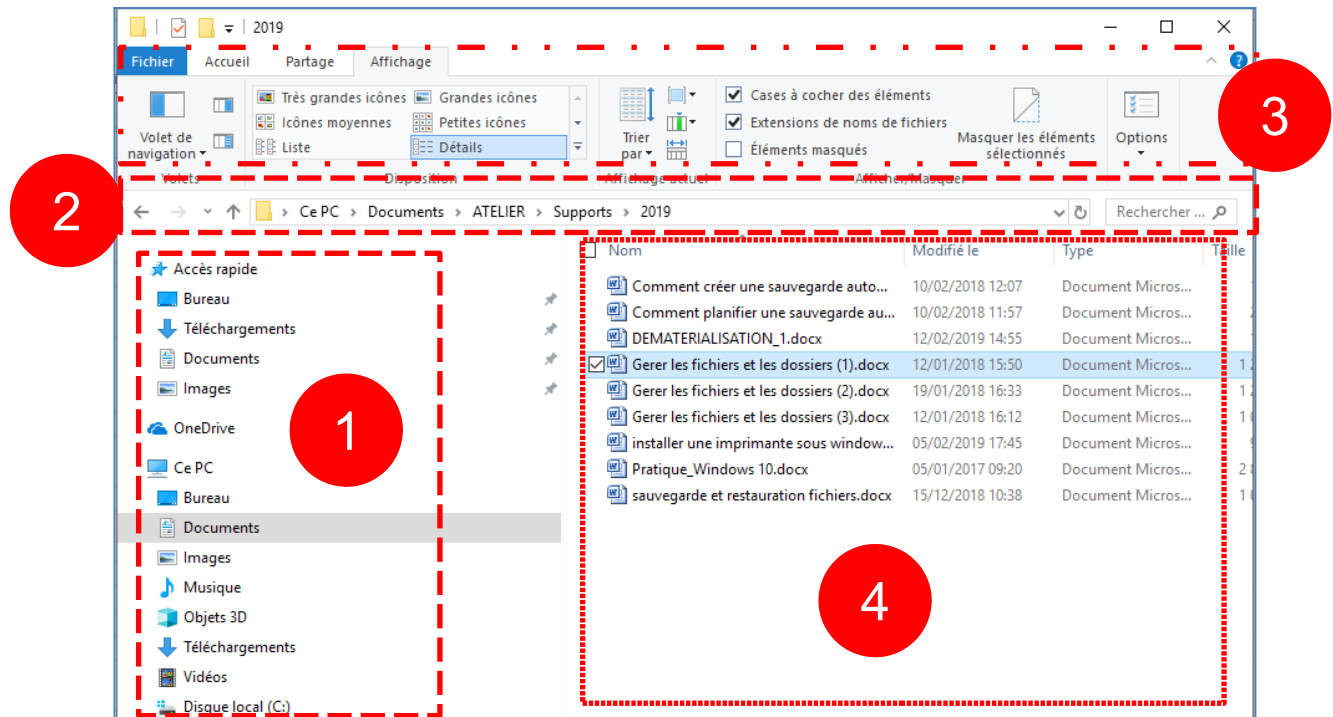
2019

Fichier Accueil Partage Affichage

Volet de navigation

Très grandes icônes Grandes icônes
Icônes moyennes Petites icônes
Liste Détails

Trier par

Cases à cocher des éléments
Extensions de noms de fichiers
Éléments masqués

Masquer les éléments sélectionnés

Options

Volets Disposition Affichage actuel Afficher/Masquer

3

2

Ce PC > Documents > ATELIER > Supports > 2019

Rechercher ...

Accès rapide
Bureau
Téléchargements
Documents
Images
OneDrive
Ce PC
Bureau
Documents
Images
Musique
Objets 3D
Téléchargements
Vidéos
Disque local (C:)

1

| Nom | Modifié le | Type | Taille |
|---|---|---|---|
| Comment créer une sauvegarde auto... | 10/02/2018 12:07 | Document Micros... | |
| Comment planifier une sauvegarde au... | 10/02/2018 11:57 | Document Micros... | |
| DEMATERIALISATION_1.docx | 12/02/2019 14:55 | Document Micros... | |
| Gerer les fichiers et les dossiers (1).docx | 12/01/2018 15:50 | Document Micros... | |
| Gerer les fichiers et les dossiers (2).docx | 19/01/2018 16:33 | Document Micros... | |
| Gerer les fichiers et les dossiers (3).docx | 12/01/2018 16:12 | Document Micros... | |
| installer une imprimante sous window... | 05/02/2019 17:45 | Document Micros... | |
| Pratique_Windows 10.docx | 05/01/2017 09:20 | Document Micros... | |
| sauvegarde et restauration fichiers.docx | 15/12/2018 10:38 | Document Micros... | |

4